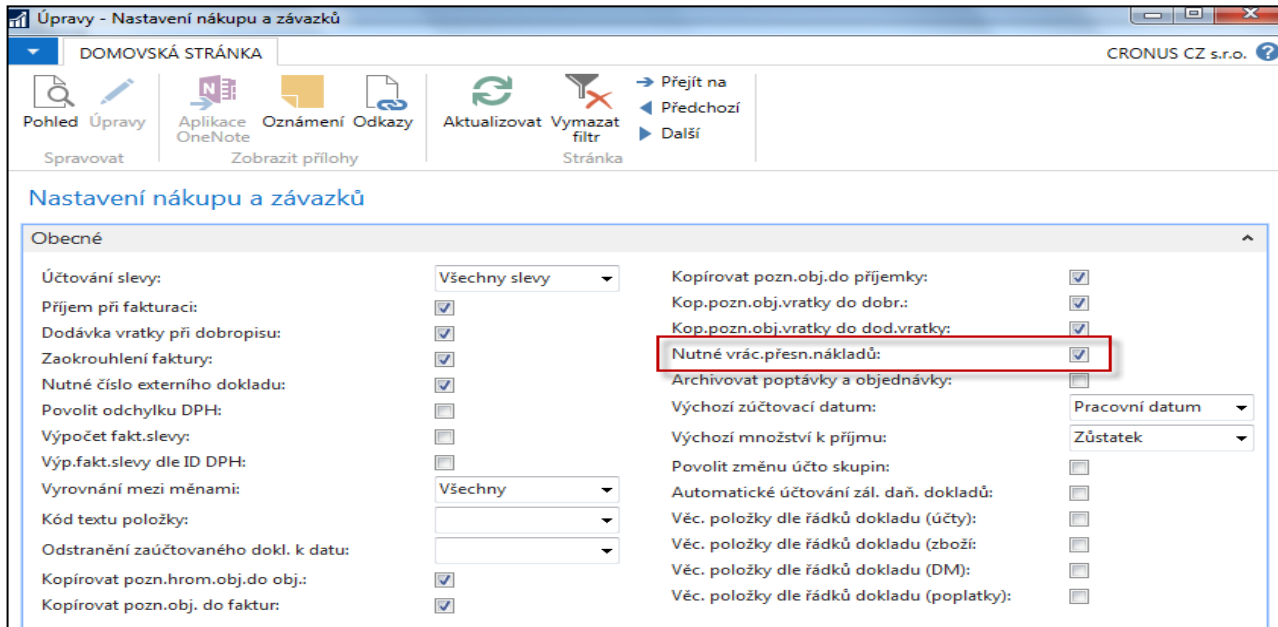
Úpravy - Nastavení nákupu a závazků

DOMOVSKÁ STRÁNKA

CRONUS CZ s.r.o.

Pohled Úpravy
Spravovat

Aplikace OneNote Oznámení Odkazy
Zobrazit přílohy

Aktualizovat Vymazat filtr
Přejít na
Předchozí
Další
Stránka

Nastavení nákupu a závazků

Obecné

Účtování slevy: Všechny slevy
Příjem při fakturaci:
Dodávka vratky při dobropisu:
Zaokrouhlení faktury:
Nutné číslo externího dokladu:
Povolit odchylku DPH:
Výpočet fakt.slevy:
Výp.fakt.slevy dle ID DPH:
Vyrovnání mezi měnami: Všechny
Kód textu položky:
Odstranění zaúčtovaného dokl. k datu:
Kopírovat pozn.hrom.obj.do obj.:
Kopírovat pozn.obj. do faktur:

Kopírovat pozn.obj.do příjemky:
Kop.pozn.obj.vratky do dobr.:
Kop.pozn.obj.vratky do dod.vratky:
Nutné vrác.přesn.nákladů:
Archivovat poptávky a objednávky:
Výchozí zúčtovací datum: Pracovní datum
Výchozí množství k příjmu: Zůstatek
Povolit změnu účto skupin:
Automatické účtování zál. daň. dokladů:
Věc. položky dle řádků dokladu (účty):
Věc. položky dle řádků dokladu (zboží:
Věc. položky dle řádků dokladu (DM):
Věc. položky dle řádků dokladu (poplatky):